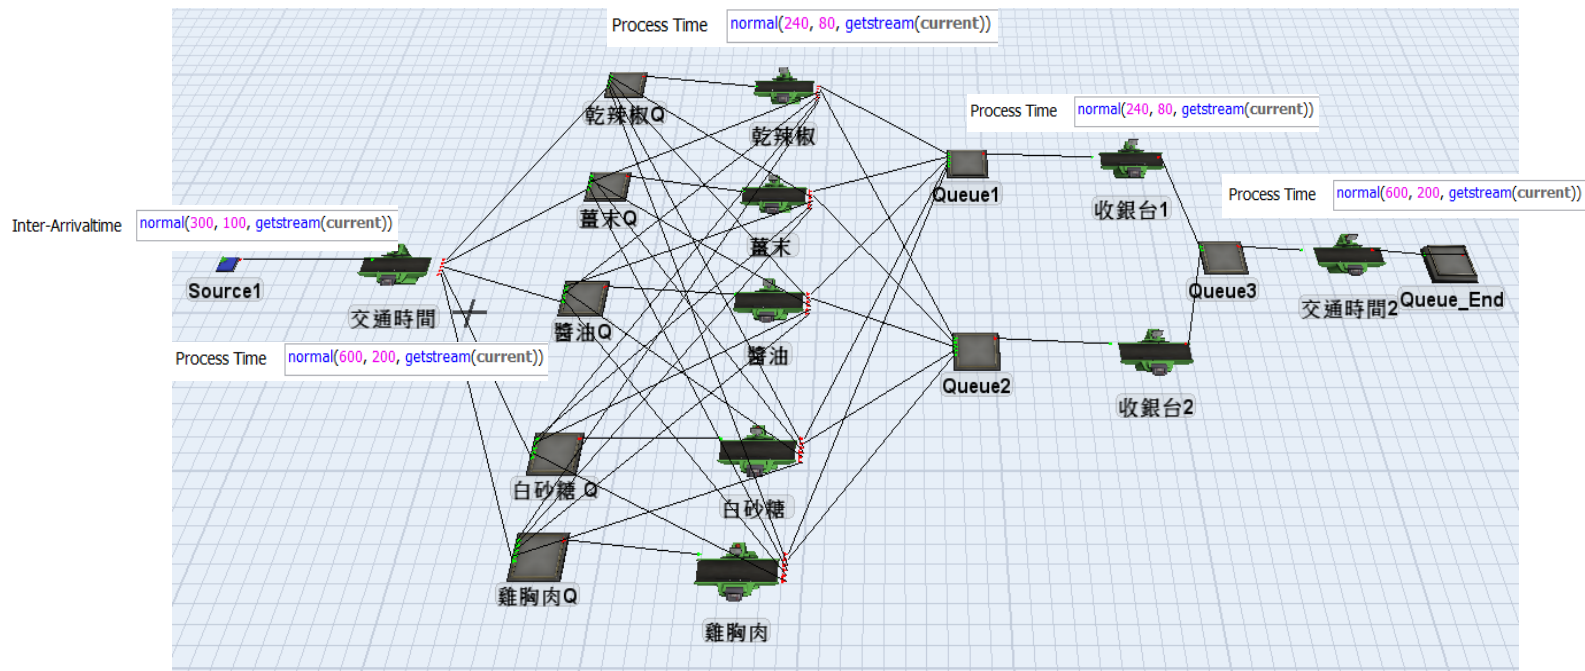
Process Time normal(240, 80, getstream(current))

乾辣椒Q

乾辣椒

Process Time normal(240, 80, getstream(current))

Queue1

收銀台1

Process Time normal(600, 200, getstream(current))

Inter-Arrivaltime normal(300, 100, getstream(current))

薑末Q

薑末

Source1

交通時間

Queue3

交通時間2

Queue_End

醬油Q

醬油

Process Time normal(600, 200, getstream(current))

Queue2

收銀台2

白砂糖 Q

白砂糖

雞胸肉Q

雞胸肉